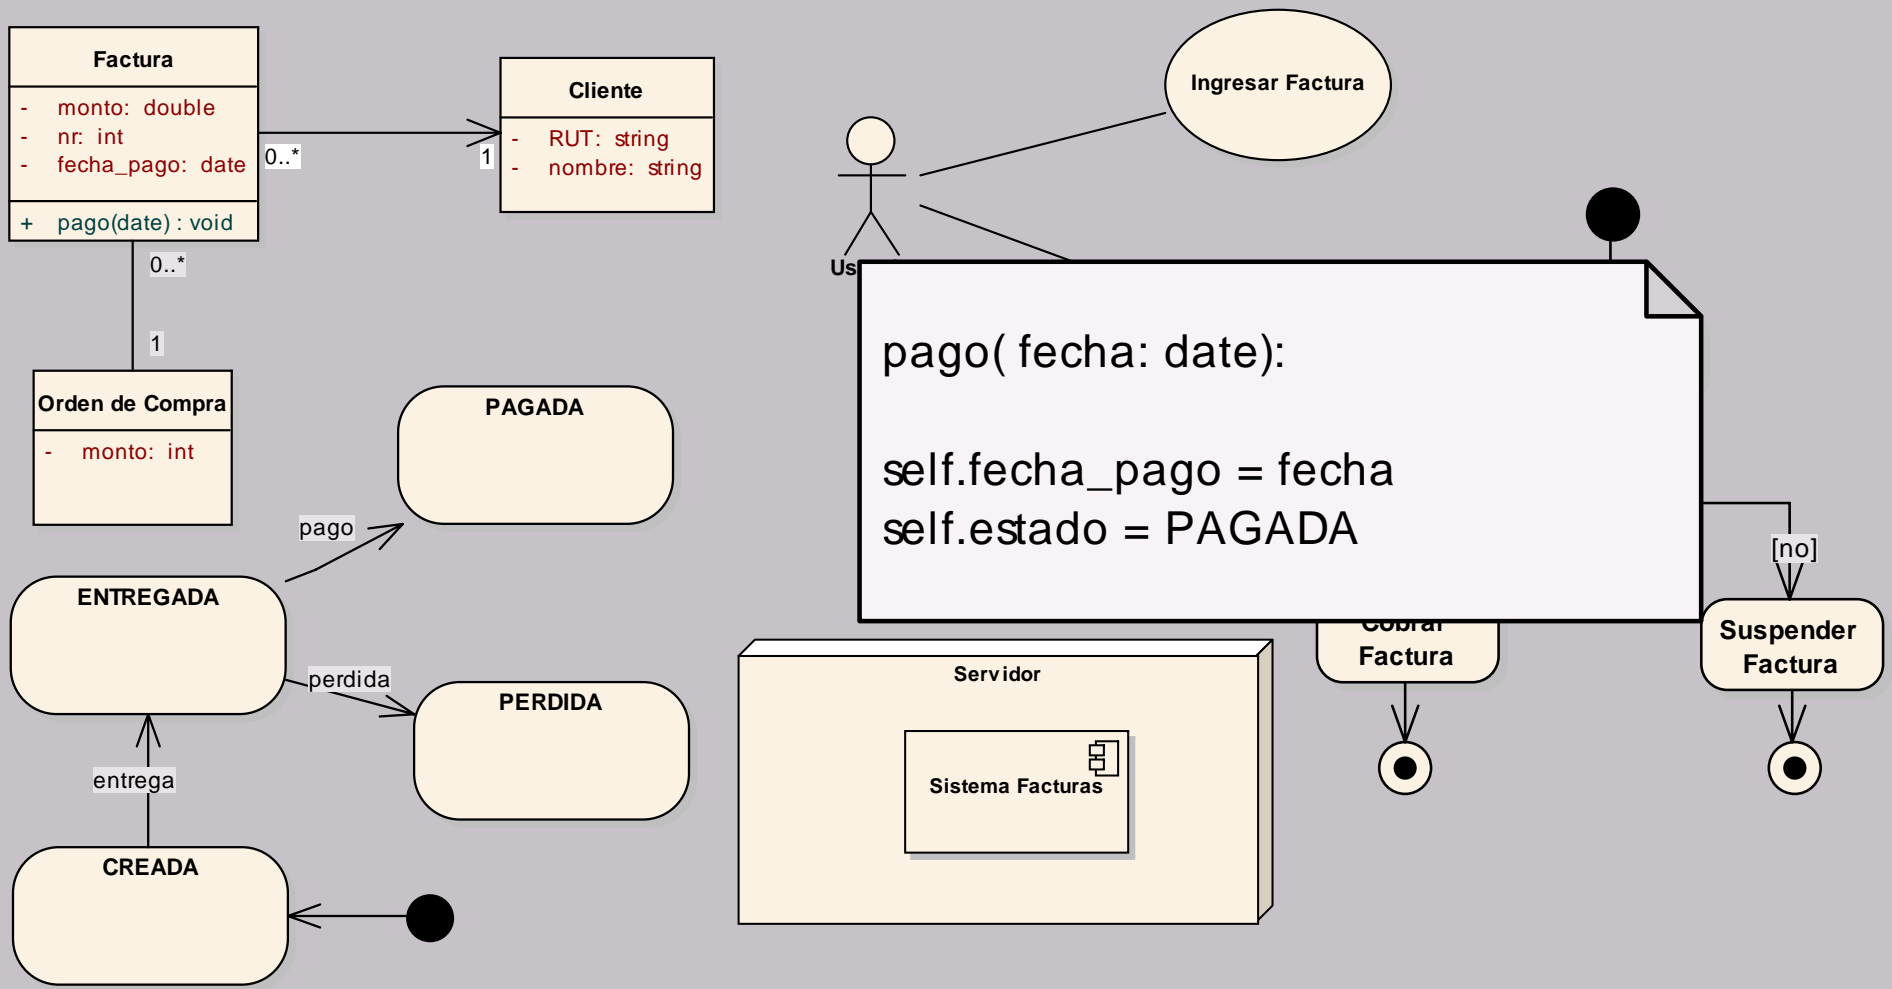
Factura
- monto: double
- nr: int
- fecha_pago: date
+ pago(date) : void

0..*

1

Cliente
- RUT: string
- nombre: string

0..*

1

Orden de Compra
- monto: int

Ingresar Factura

Us

pago( fecha: date):

self.fecha_pago = fecha
self.estado = PAGADA

PAGADA

pago

ENTREGADA

perdida

PERDIDA

entrega

CREADA

Servidor

Sistema Facturas

Cobrar Factura

[no]

Suspender Factura